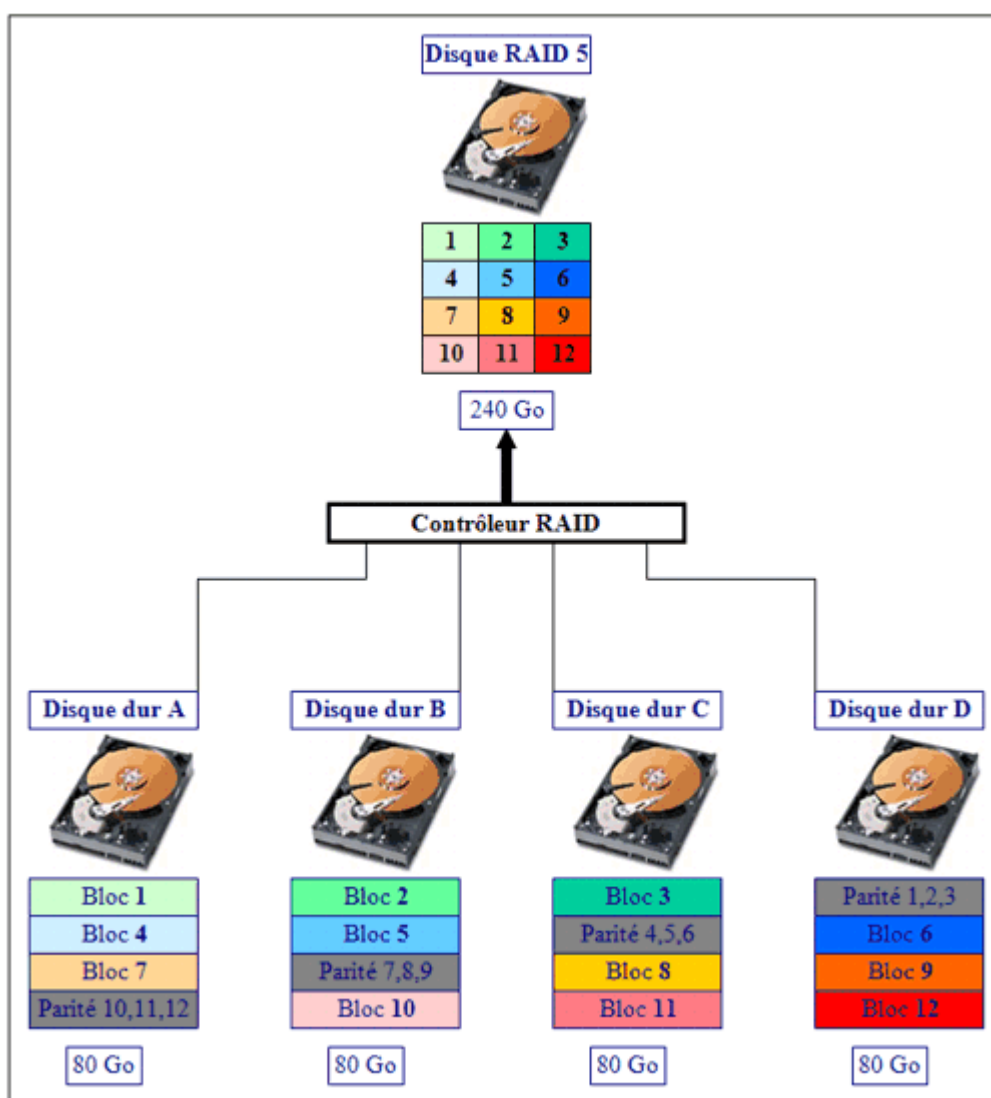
Disque RAID 5

| 1 | 2 | 3 |
|---|---|---|
| 4 | 5 | 6 |
| 7 | 8 | 9 |
| 10 | 11 | 12 |

240 Go

Contrôleur RAID

Disque dur A

Bloc 1
Bloc 4
Bloc 7
Parité 10,11,12

80 Go

Disque dur B

Bloc 2
Bloc 5
Parité 7,8,9
Bloc 10

80 Go

Disque dur C

Bloc 3
Parité 4,5,6
Bloc 8
Bloc 11

80 Go

Disque dur D

Parité 1,2,3
Bloc 6
Bloc 9
Bloc 12

80 Go